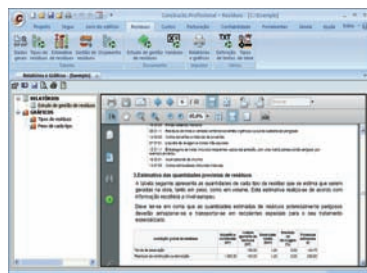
Construção Profissional - Resíduos - [C:\Exemplo]

Projeto | Obras | Resíduos | Custos | Desempenho

Relatórios e Gráficos - [Exemplo]

RELATÓRIOS
Estudo de gestão de resíduos
GRÁFICOS
Tipos de resíduos
Peso de cada tipo

3.Estimativa das quantidades previstas de resíduos

A tabela seguinte apresenta as quantidades de cada tipo de resíduo que se estima que sejam geradas na obra, tanto em peso, como em volume. Esta estimativa baseia-se na informação recolhida e inventariada.

Deve ter-se em conta que as quantidades estimadas de resíduos potencialmente perigosos deverão armazenar-se e transportar-se em recipientes especiais para o seu tratamento especializado.